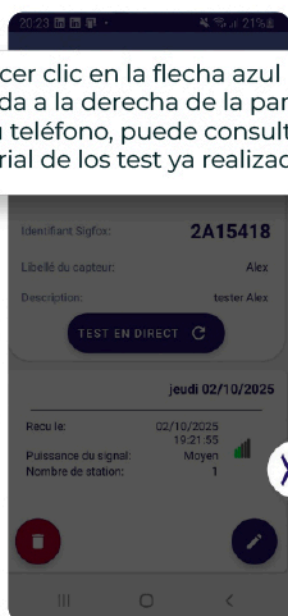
20:23 21%

cer clic en la flecha azul da a la derecha de la par teléfono, puede consult rial de los test ya realizad

Identifiant Sigfox: 2A15418

Libellé du capteur: Alex

Description: tester Alex

TEST EN DIRECT

jeudi 02/10/2025

Reçu le: 02/10/2025 19:21:55

Puissance du signal: Moyen

Nombre de station: 1